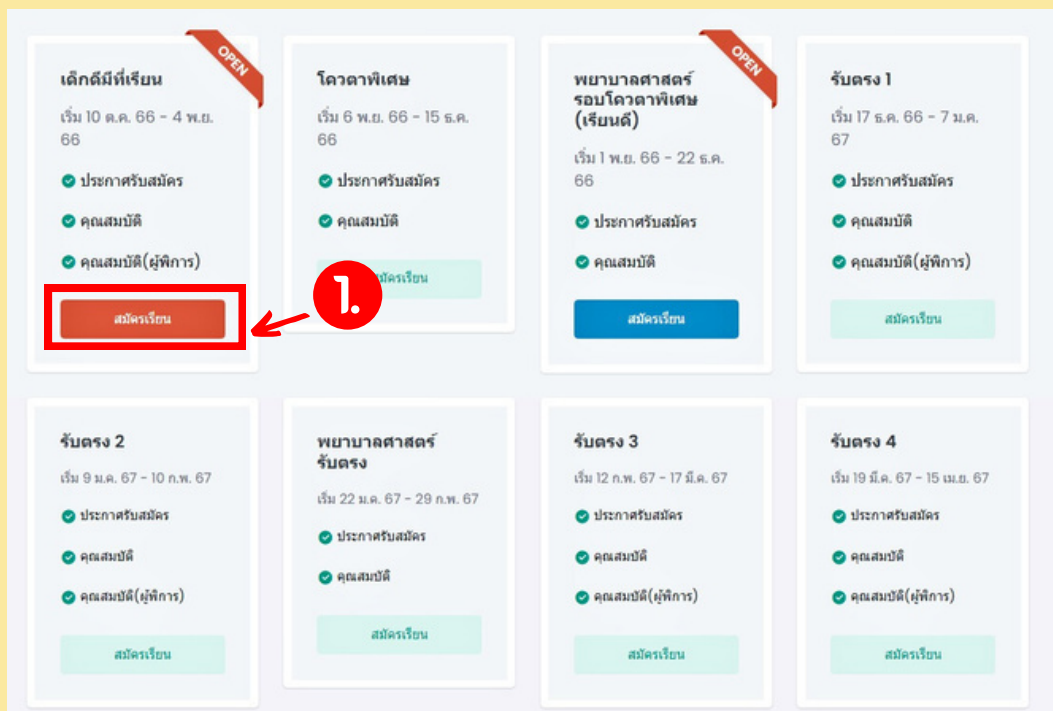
เด็กดีมีที่เรียน

OPEN

เริ่ม 10 ต.ค. 66 - 4 พ.ย. 66

ประกาศรับสมัคร

คุณสมบัติ

คุณสมบัติ(ผู้พิการ)

สมัครเรียน

1.

โควตาพิเศษ

เริ่ม 6 พ.ย. 66 - 15 ธ.ค. 66

ประกาศรับสมัคร

คุณสมบัติ

สมัครเรียน

พยาบาลศาสตร์ รอบโควตาพิเศษ (เรียนดี)

OPEN

เริ่ม 1 พ.ย. 66 - 22 ธ.ค. 66

ประกาศรับสมัคร

คุณสมบัติ

สมัครเรียน

รับตรง 1

เริ่ม 17 ธ.ค. 66 - 7 ม.ค. 67

ประกาศรับสมัคร

คุณสมบัติ

คุณสมบัติ(ผู้พิการ)

สมัครเรียน

รับตรง 2

เริ่ม 9 ม.ค. 67 - 10 ก.พ. 67

ประกาศรับสมัคร

คุณสมบัติ

คุณสมบัติ(ผู้พิการ)

สมัครเรียน

พยาบาลศาสตร์ รับตรง

เริ่ม 22 ม.ค. 67 - 29 ก.พ. 67

ประกาศรับสมัคร

คุณสมบัติ

สมัครเรียน

รับตรง 3

เริ่ม 12 ก.พ. 67 - 17 มี.ค. 67

ประกาศรับสมัคร

คุณสมบัติ

คุณสมบัติ(ผู้พิการ)

สมัครเรียน

รับตรง 4

เริ่ม 19 มี.ค. 67 - 15 เม.ย. 67

ประกาศรับสมัคร

คุณสมบัติ

คุณสมบัติ(ผู้พิการ)

สมัครเรียน